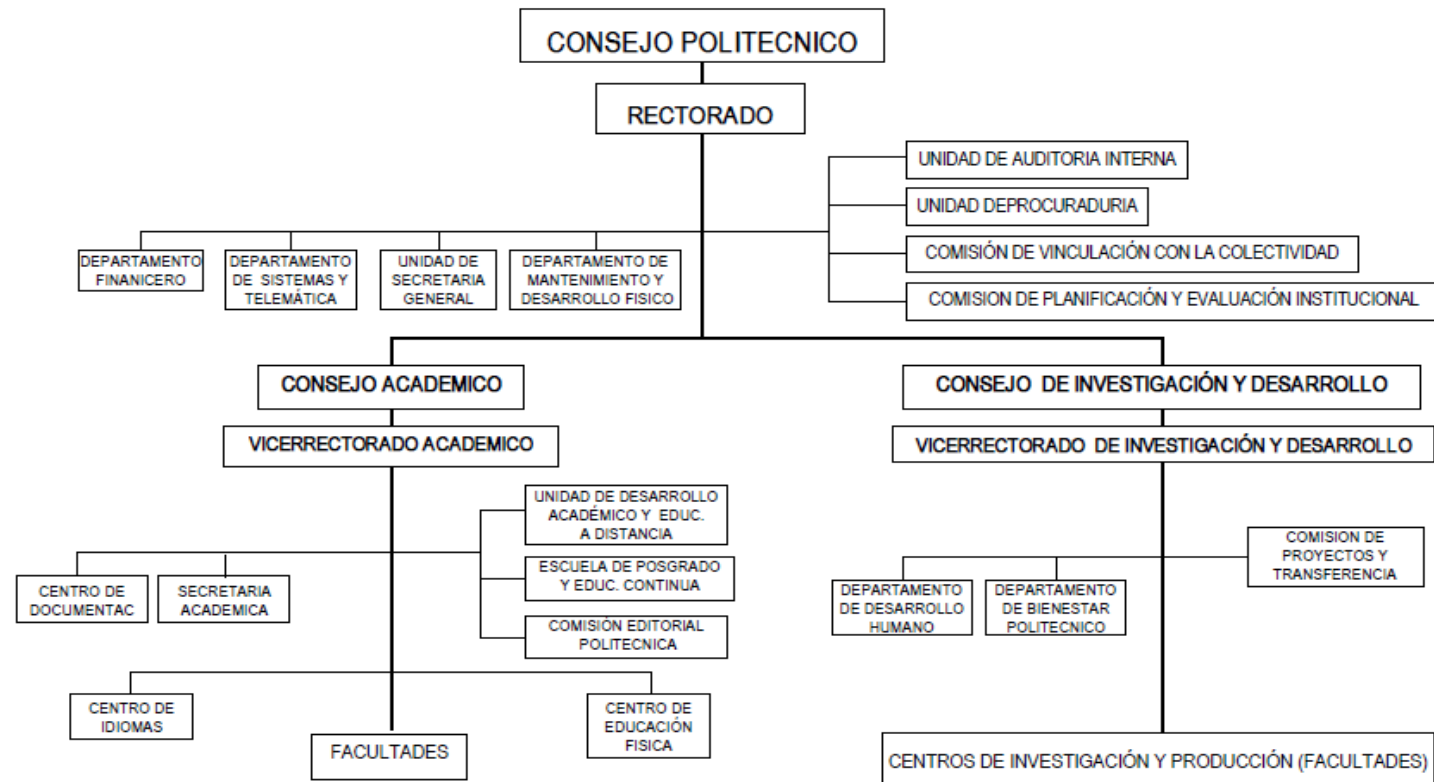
CONSEJO POLITECNICO

RECTORADO

UNIDAD DE AUDITORIA INTERNA

UNIDAD DEPROCURADURIA

COMISIÓN DE VINCULACIÓN CON LA COLECTIVIDAD

COMISION DE PLANIFICACIÓN Y EVALUACIÓN INSTITUCIONAL

DEPARTAMENTO FINANICERO

DEPARTAMENTO DE SISTEMAS Y TELEMÁTICA

UNIDAD DE SECRETARIA GENERAL

DEPARTAMENTO DE MANTENIMIENTO Y DESARROLLO FISICO

CONSEJO ACADEMICO

VICERRECTORADO ACADEMICO

UNIDAD DE DESARROLLO ACADÉMICO Y EDUC. A DISTANCIA

ESCUELA DE POSGRADO Y EDUC. CONTINUA

COMISIÓN EDITORIAL POLITECNICA

CENTRO DE DOCUMENTAC

SECRETARIA ACADEMICA

CENTRO DE IDIOMAS

FACULTADES

CENTRO DE EDUCACIÓN FISICA

CONSEJO DE INVESTIGACIÓN Y DESARROLLO

VICERRECTORADO DE INVESTIGACIÓN Y DESARROLLO

COMISION DE PROYECTOS Y TRANSFERENCIA

DEPARTAMENTO DE DESARROLLO HUMANO

DEPARTAMENTO DE BIENESTAR POLITECNICO

CENTROS DE INVESTIGACIÓN Y PRODUCCIÓN (FACULTADES)